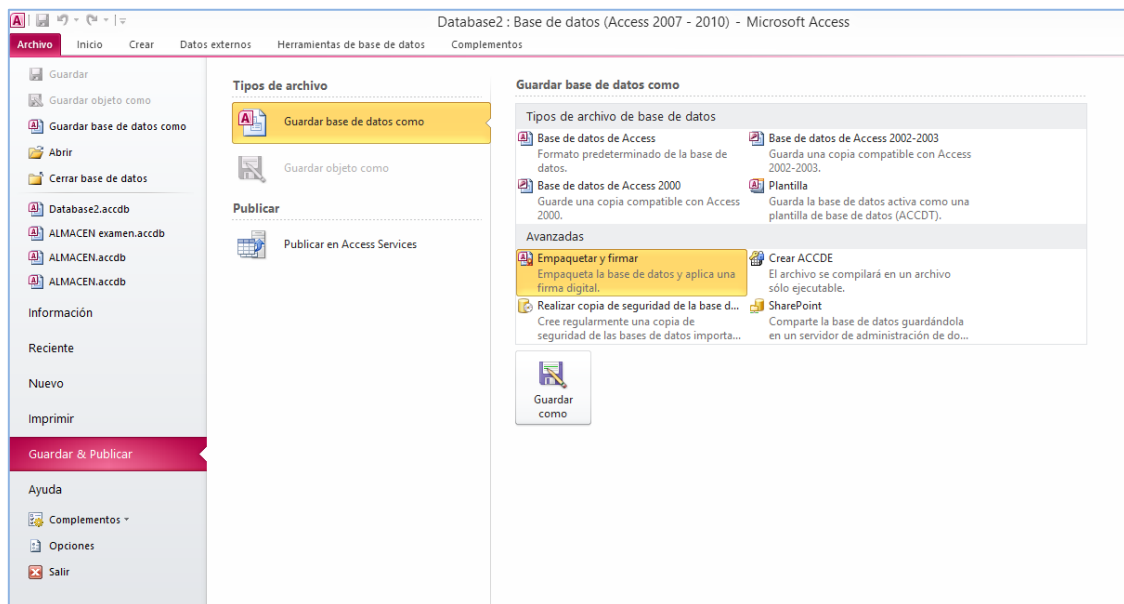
Database2 : Base de datos (Access 2007 - 2010) - Microsoft Access

Archivo Inicio Crear Datos externos Herramientas de base de datos Complementos

Guardar
Guardar objeto como
Guardar base de datos como
Abrir
Cerrar base de datos
Database2.accdb
ALMACEN examen.accdb
ALMACEN.accdb
ALMACEN.accdb
Información
Reciente
Nuevo
Imprimir
Guardar & Publicar
Ayuda
Complementos
Opciones
Salir

Tipos de archivo
Guardar base de datos como
Guardar objeto como
Publicar
Publicar en Access Services

Guardar base de datos como
Tipos de archivo de base de datos
Base de datos de Access
Formato predeterminado de la base de datos.
Base de datos de Access 2002-2003
Guarda una copia compatible con Access 2002-2003.
Base de datos de Access 2000
Guarde una copia compatible con Access 2000.
Plantilla
Guarda la base de datos activa como una plantilla de base de datos (ACCDT).
Avanzadas
Empaquetar y firmar
Empaqueta la base de datos y aplica una firma digital.
Crear ACCDE
El archivo se compilará en un archivo sólo ejecutable.
Realizar copia de seguridad de la base d...
Cree regularmente una copia de seguridad de las bases de datos importa...
SharePoint
Comparte la base de datos guardándola en un servidor de administración de do...
Guardar como